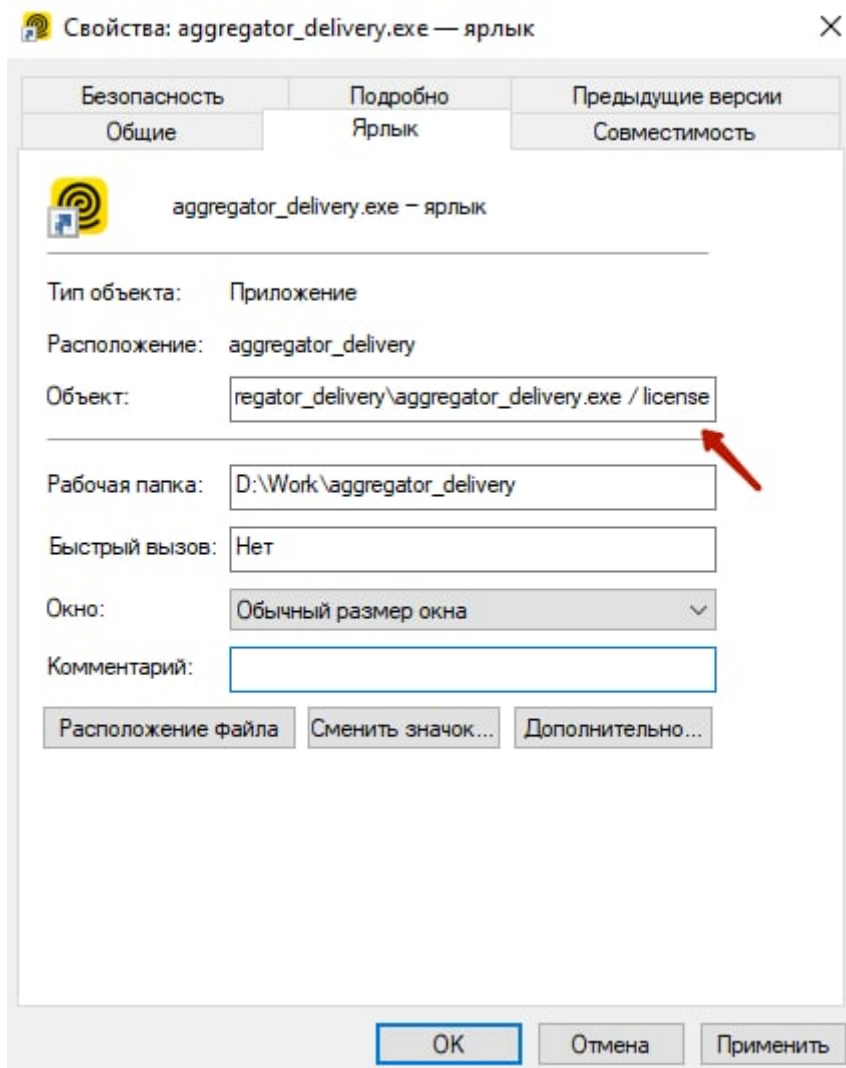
Свойства: aggregator_delivery.exe — ярлык

Безопасность | Подробно | Предыдущие версии
Общие | Ярлык | Совместимость

aggregator_delivery.exe – ярлык

Тип объекта: Приложение

Расположение: aggregator_delivery

Объект: regator_delivery\aggregator_delivery.exe / license

Рабочая папка: D:\Work\aggregator_delivery

Быстрый вызов: Нет

Окно: Обычный размер окна

Комментарий:

Расположение файла | Сменить значок... | Дополнительно...

OK | Отмена | Применить